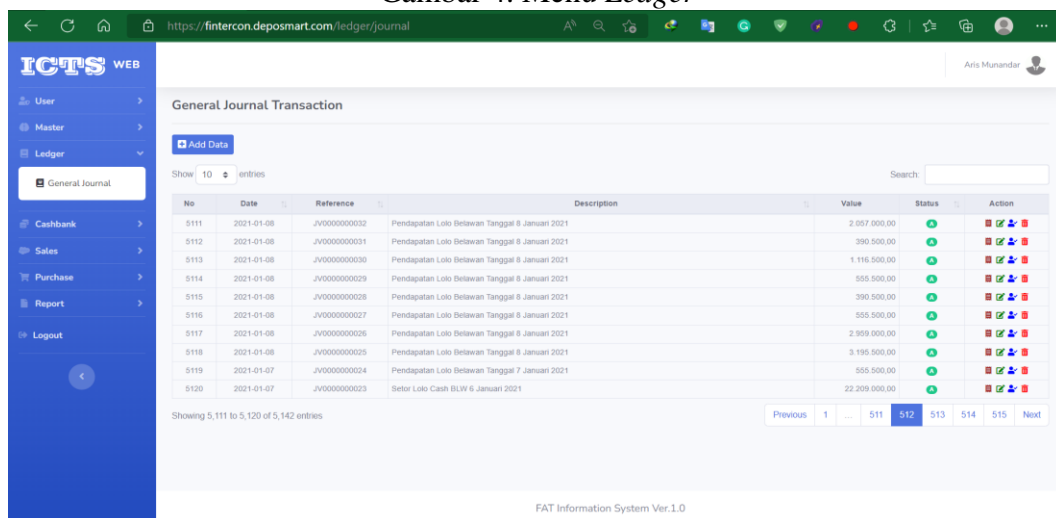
Gambar 4. Menu Ledger

https://fintercon.deposmart.com/ledger/journal

ICTS WEB

Aris Munandar

User
Master
Ledger
General Journal
Cashbank
Sales
Purchase
Report
Logout

General Journal Transaction

Add Data

Show 10 entries

Search:

| No | Date | Reference | Description | Value | Status | Action |
|---|---|---|---|---|---|---|
| 5111 | 2021-01-08 | JV0000000032 | Pendapatan Lolo Belawan Tanggal 8 Januari 2021 | 2.057.000,00 | | |
| 5112 | 2021-01-08 | JV0000000031 | Pendapatan Lolo Belawan Tanggal 8 Januari 2021 | 390.500,00 | | |
| 5113 | 2021-01-08 | JV0000000030 | Pendapatan Lolo Belawan Tanggal 8 Januari 2021 | 1.116.500,00 | | |
| 5114 | 2021-01-08 | JV0000000029 | Pendapatan Lolo Belawan Tanggal 8 Januari 2021 | 555.500,00 | | |
| 5115 | 2021-01-08 | JV0000000028 | Pendapatan Lolo Belawan Tanggal 8 Januari 2021 | 390.500,00 | | |
| 5116 | 2021-01-08 | JV0000000027 | Pendapatan Lolo Belawan Tanggal 8 Januari 2021 | 555.500,00 | | |
| 5117 | 2021-01-08 | JV0000000026 | Pendapatan Lolo Belawan Tanggal 8 Januari 2021 | 2.959.000,00 | | |
| 5118 | 2021-01-08 | JV0000000025 | Pendapatan Lolo Belawan Tanggal 8 Januari 2021 | 3.195.500,00 | | |
| 5119 | 2021-01-07 | JV0000000024 | Pendapatan Lolo Belawan Tanggal 7 Januari 2021 | 555.500,00 | | |
| 5120 | 2021-01-07 | JV0000000023 | Setor Lolo Cash BLW 6 Januari 2021 | 22.209.000,00 | | |

Showing 5,111 to 5,120 of 5,142 entries

Previous 1 ... 511 512 513 514 515 Next

FAT Information System Ver.1.0